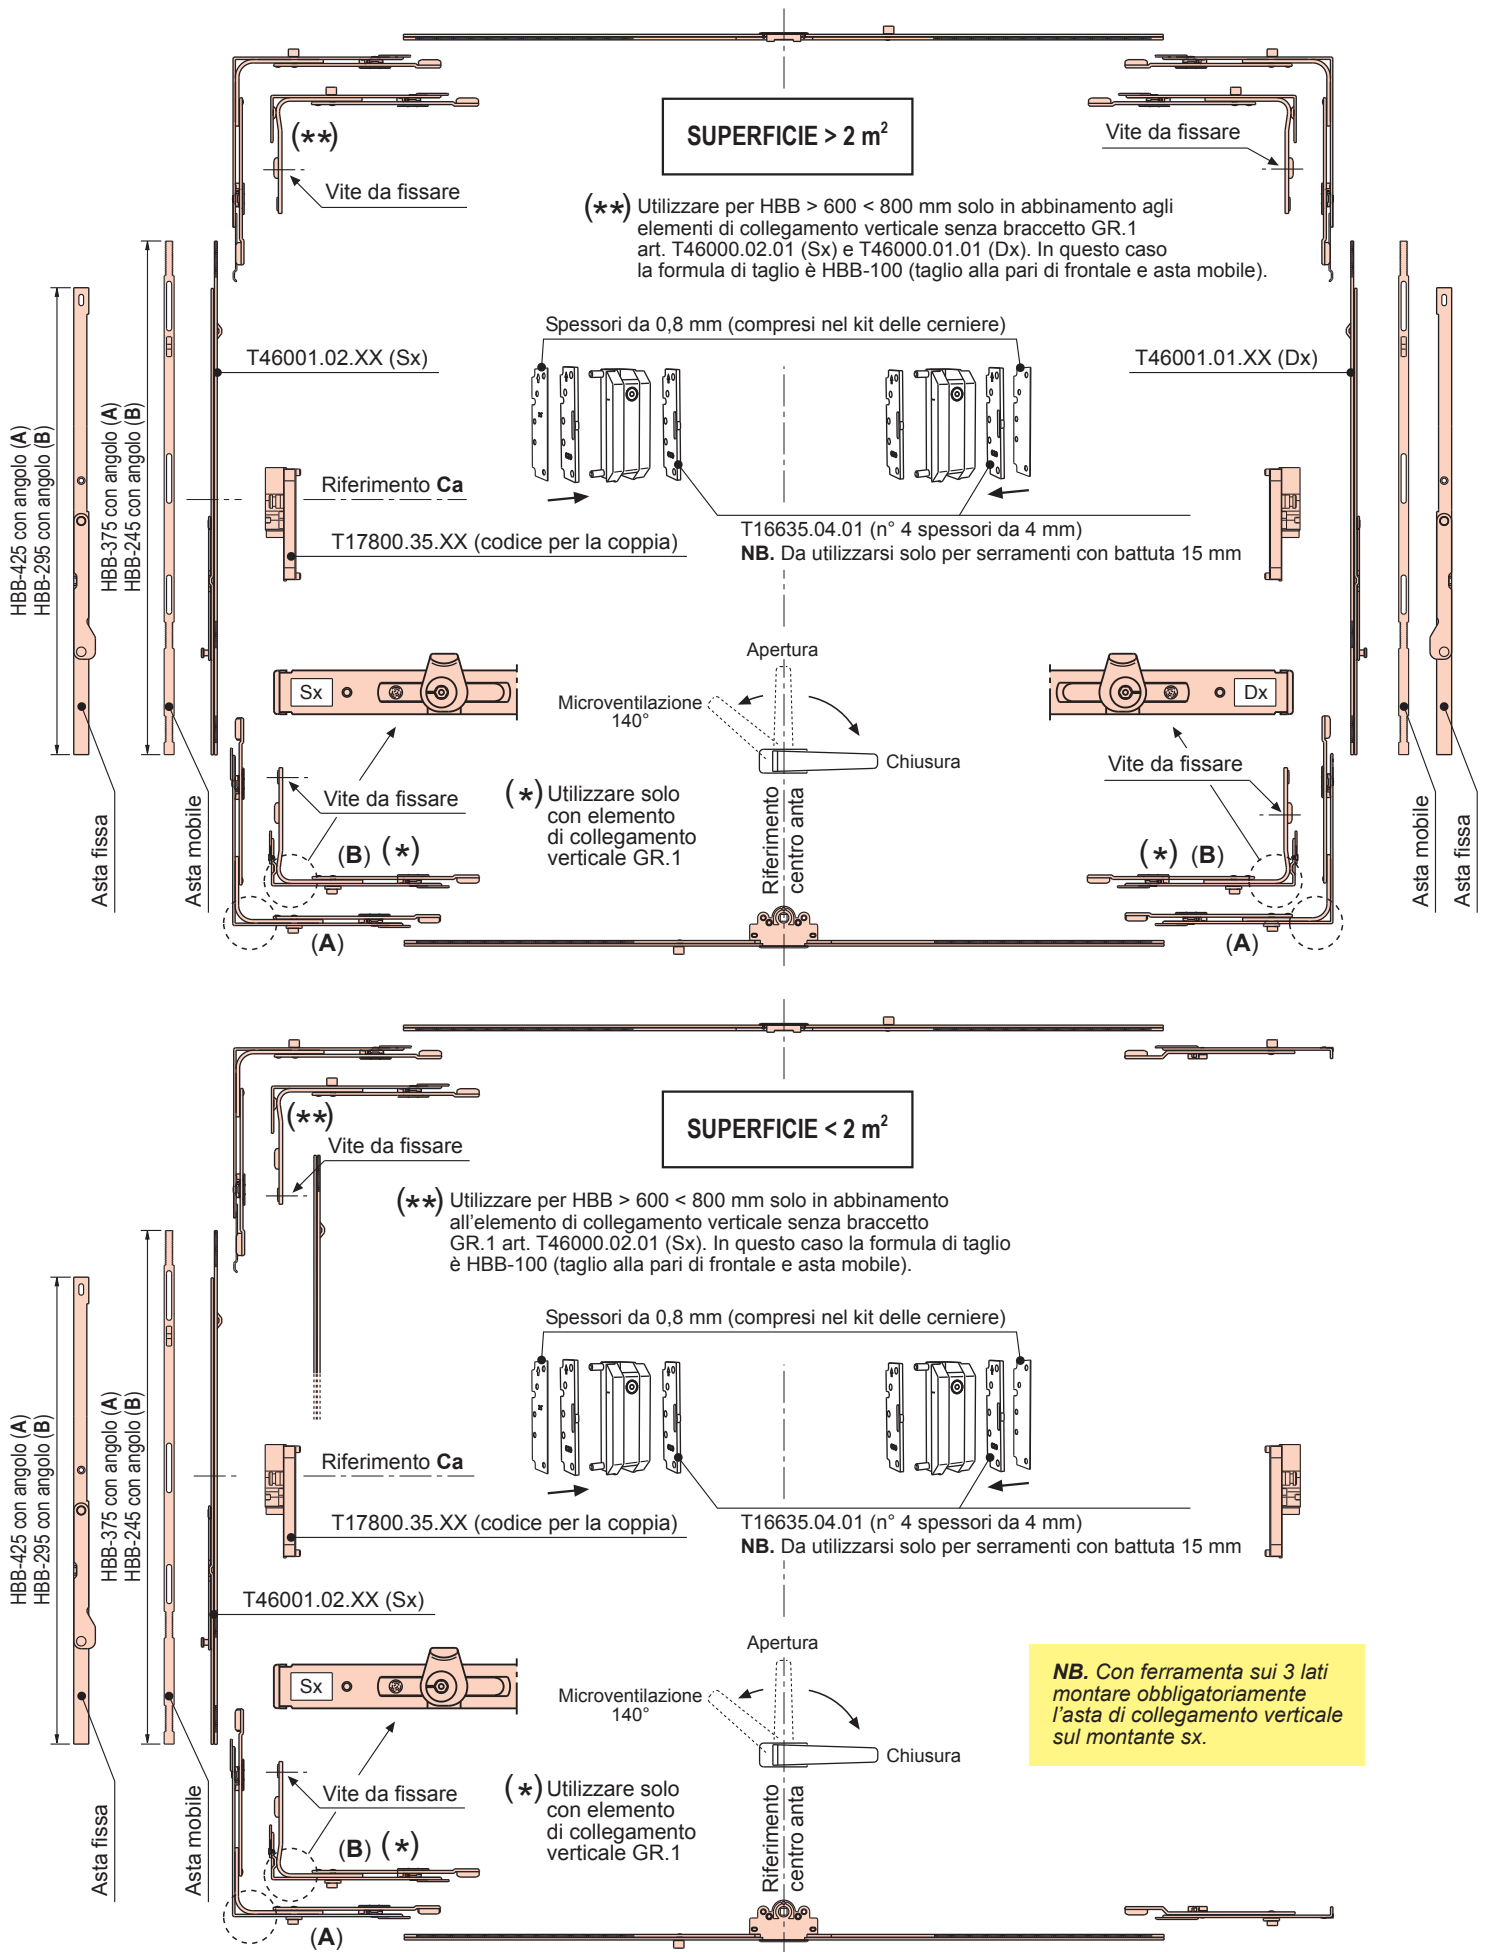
SUPERFICIE > 2 $m^2$

(**)

Vite da fissare

Vite da fissare

(**) Utilizzare per HBB > 600 < 800 mm solo in abbinamento agli elementi di collegamento verticale senza braccetto GR.1 art. T46000.02.01 (Sx) e T46000.01.01 (Dx). In questo caso la formula di taglio è HBB-100 (taglio alla pari di frontale e asta mobile).

Spessori da 0,8 mm (compresi nel kit delle cerniere)

T46001.02.XX (Sx)

T46001.01.XX (Dx)

HBB-425 con angolo (A)
HBB-295 con angolo (B)

HBB-375 con angolo (A)
HBB-245 con angolo (B)

Riferimento Ca

T17800.35.XX (codice per la coppia)

T16635.04.01 (n° 4 spessori da 4 mm)
NB. Da utilizzarsi solo per serramenti con battuta 15 mm

Apertura

Sx

Dx

Microventilazione 140°

Chiusura

Vite da fissare

Vite da fissare

(*) Utilizzare solo con elemento di collegamento verticale GR.1

(B) (*)

(*) (B)

Riferimento centro anta

Asta fissa

Asta mobile

Asta mobile

Asta fissa

(A)

(A)

SUPERFICIE < 2 $m^2$

(**)

Vite da fissare

(**) Utilizzare per HBB > 600 < 800 mm solo in abbinamento all'elemento di collegamento verticale senza braccetto GR.1 art. T46000.02.01 (Sx). In questo caso la formula di taglio è HBB-100 (taglio alla pari di frontale e asta mobile).

Spessori da 0,8 mm (compresi nel kit delle cerniere)

HBB-425 con angolo (A)
HBB-295 con angolo (B)

HBB-375 con angolo (A)
HBB-245 con angolo (B)

Riferimento Ca

T17800.35.XX (codice per la coppia)

T16635.04.01 (n° 4 spessori da 4 mm)
NB. Da utilizzarsi solo per serramenti con battuta 15 mm

T46001.02.XX (Sx)

Apertura

Sx

Microventilazione 140°

Chiusura

NB. Con ferramenta sui 3 lati montare obbligatoriamente l'asta di collegamento verticale sul montante sx.

Vite da fissare

(*) Utilizzare solo con elemento di collegamento verticale GR.1

(B) (*)

Riferimento centro anta

Asta fissa

Asta mobile

(A)